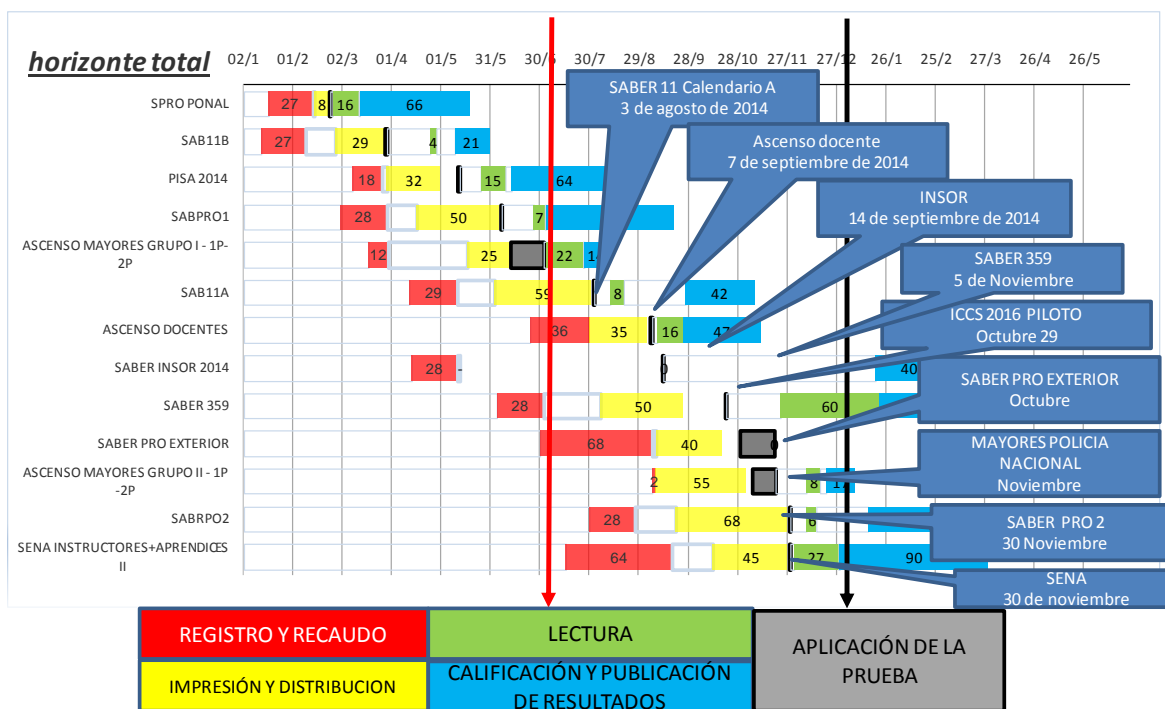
horizonte total 02/1 01/2 02/3 01/4 01/5 31/5 30/6 30/7 29/8 28/9 28/10 27/11 27/12 26/1 25/2 27/3 26/4 26/5

SPRO PONAL 27 8 16 66

SAB11B 27 29 4 21

PISA 2014 18 32 15 64

SABPRO1 28 50 7

ASCENSO MAYORES GRUPO I - 1P-2P 12 25 22 14

SAB11A 29 59 8 42

ASCENSO DOCENTES 36 35 16 47

SABER INSOR 2014 28 0 40

SABER 359 28 50 60

SABER PRO EXTERIOR 68 40 0

ASCENSO MAYORES GRUPO II - 1P -2P 2 55 8 1

SABRPO2 28 68 6

SENA INSTRUCTORES+APRENDICES II 64 45 27 90

SABER 11 Calendario A
3 de agosto de 2014

Ascenso docente
7 de septiembre de 2014

INSOR
14 de septiembre de 2014

SABER 359
5 de Noviembre

ICCS 2016 PILOTO
Octubre 29

SABER PRO EXTERIOR
Octubre

MAYORES POLICIA NACIONAL
Noviembre

SABER PRO 2
30 Noviembre

SENA
30 de noviembre

REGISTRO Y RECAUDO
LECTURA
APLICACIÓN DE LA PRUEBA
IMPRESIÓN Y DISTRIBUCION
CALIFICACIÓN Y PUBLICACIÓN DE RESULTADOS